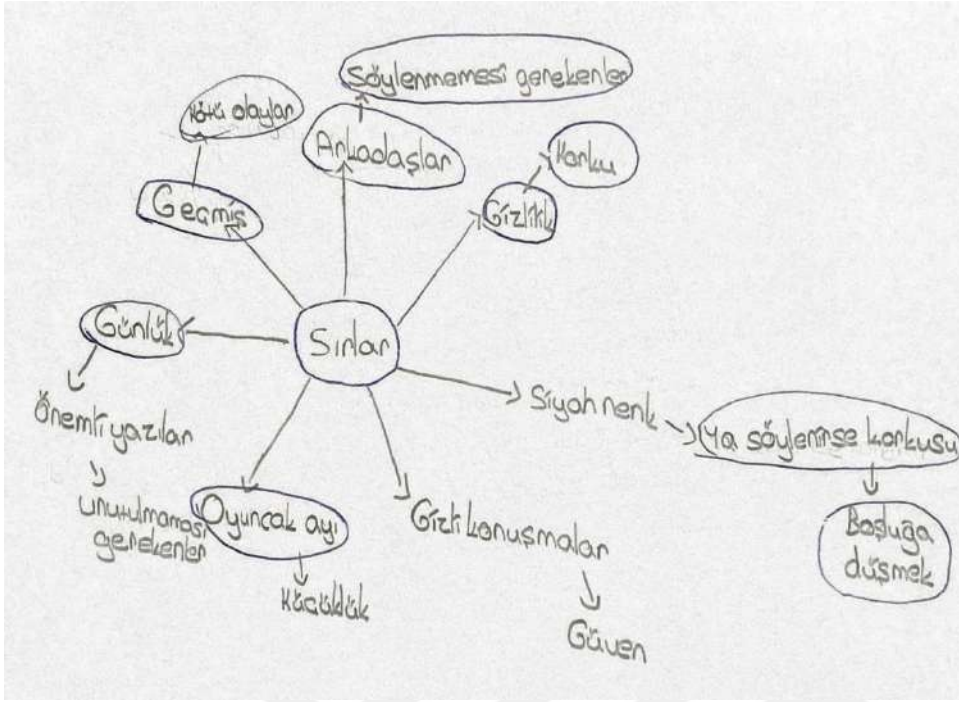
Söylenmemesi gerekenler

Kötü olaylar

Arkadaşlar

Korku

Geçmiş

Gizlilik

Günlük

Sırlar

Önemli yazılar

Unutulmaması gerekenler

Siyah renk

Ya söylenirse korkusu

Oyuncak ayı

Gizli konuşmalar

Başuça düşmek

Küçüklük

Güven